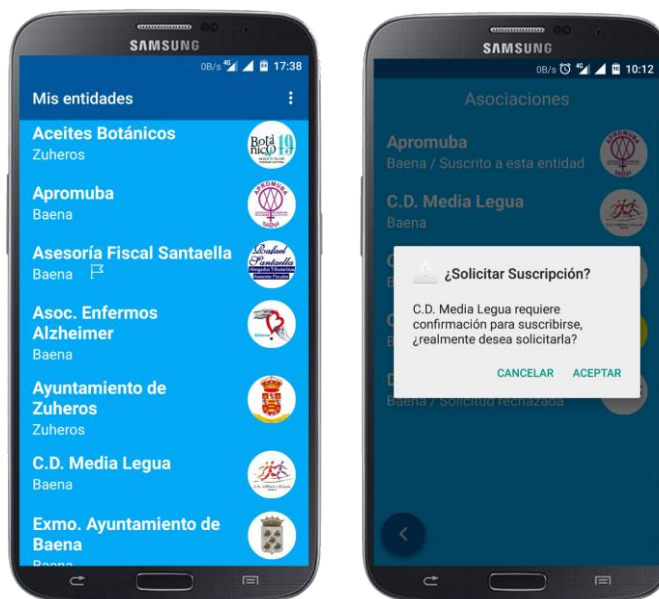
SAMSUNG

0B/s 4G 17:38

Mis entidades

Aceites Botánicos
Zuheros

Botá nico 19

Apromuba
Baena

APROMUBA

Asesoría Fiscal Santaella
Baena

Rafael Santaella
Abogados Tributarios

Asoc. Enfermos Alzheimer
Baena

Ayuntamiento de Zuheros
Zuheros

C.D. Media Legua
Baena

Exmo. Ayuntamiento de Baena
Baena

SAMSUNG

0B/s 4G 10:12

Asociaciones

Apromuba
Baena / Suscrito a esta entidad

APROMUBA

C.D. Media Legua
Baena

¿Solicitar Suscripción?

C.D. Media Legua requiere confirmación para suscribirse, ¿realmente desea solicitarla?

CANCELAR ACEPTAR

Baena / Solicitud rechazada